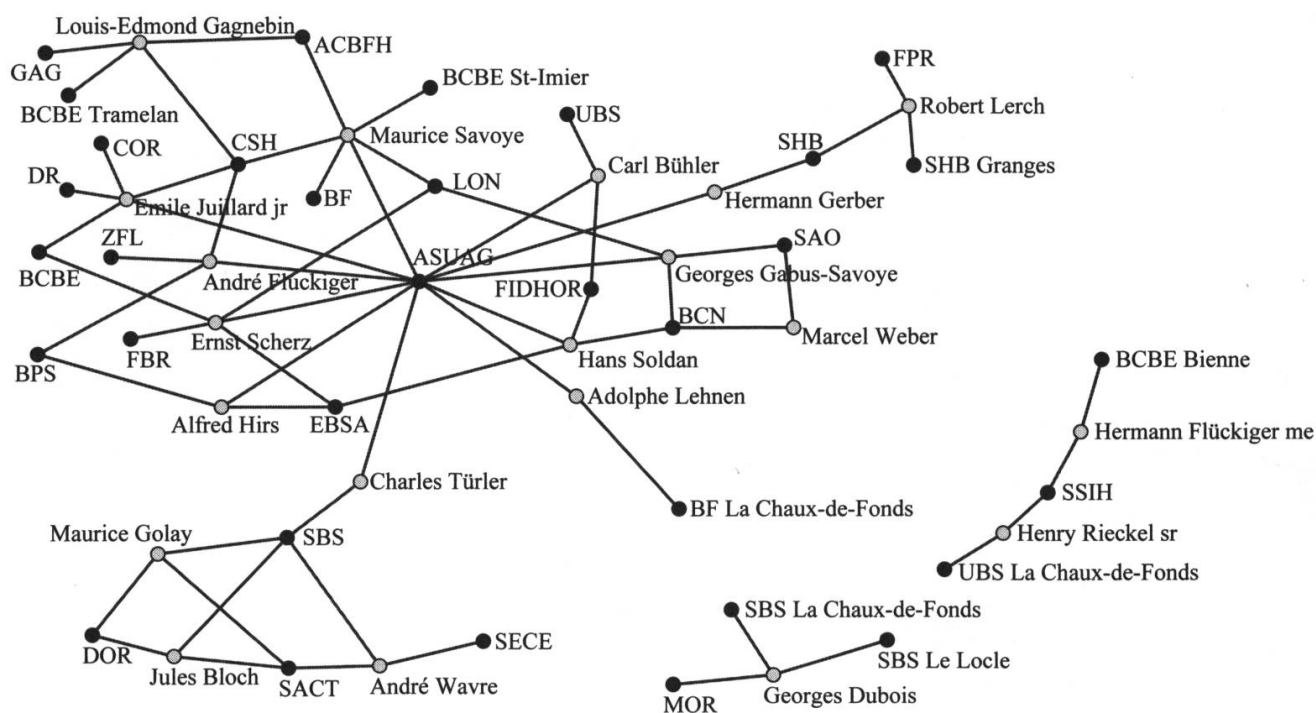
Louis-Edmond Gagnebin
ACBFH
GAG
BCBE Tramelan
BCBE St-Imier
UBS
FPR
Robert Lerch
COR
CSH
Maurice Savoye
SHB
SHB Granges
Carl Bühler
DR
LON
Emile Juillard jr
BF
Hermann Gerber
ZFL
ASUAG
SAO
BCBE
André Flückiger
Georges Gabus-Savoye
FIDHOR
BCN
FBR
Ernst Scherz
Marcel Weber
Hans Soldan
BPS
BCBE Bienne
Adolphe Lehnen
Alfred Hirs
EBSA
Hermann Flückiger me
Charles Türler
SSIH
BF La Chaux-de-Fonds
Maurice Golay
SBS
Henry Rieckel sr
UBS La Chaux-de-Fonds
SBS La Chaux-de-Fonds
SECE
DOR
SBS Le Locle
Jules Bloch
SACT
André Wavre
MOR
Georges Dubois